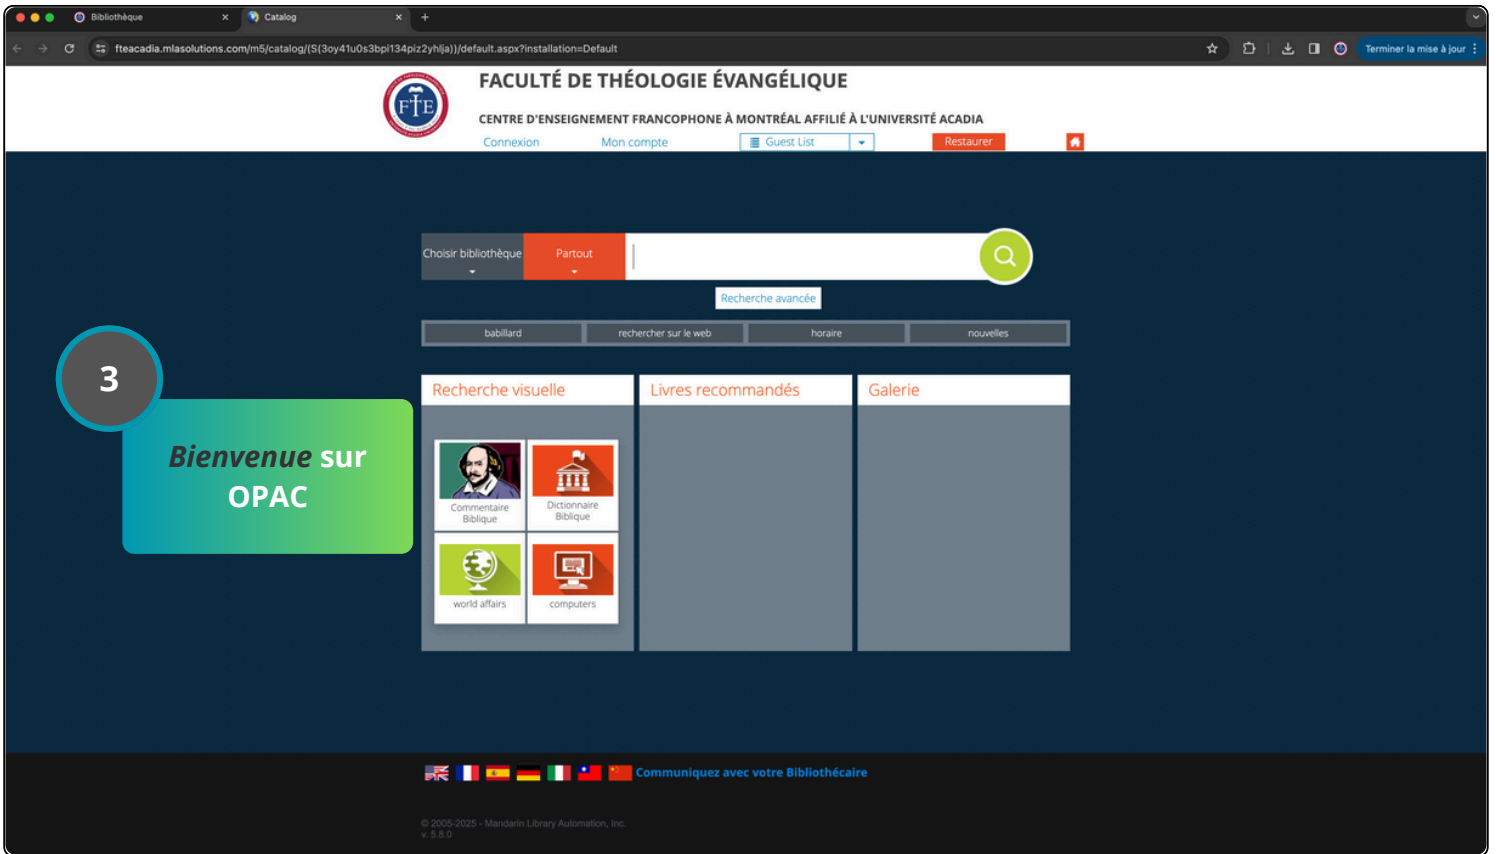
Bibliothèque
Catalog
fteacadia.mlasolutions.com/m5/catalog/(S(3oy41u0s3bpi134piz2yhlja))/default.aspx?installation=Default
Terminer la mise à jour

FTE
FACULTÉ DE THÉOLOGIE ÉVANGÉLIQUE
CENTRE D'ENSEIGNEMENT FRANCOPHONE À MONTRÉAL AFFILIÉ À L'UNIVERSITÉ ACADIA
Connexion
Mon compte
Guest List
Restaurer

Choisir bibliothèque
Partout
Recherche avancée
babillard
rechercher sur le web
horaire
nouvelles

3
Bienvenue sur OPAC

Recherche visuelle
Commentaire Biblique
Dictionnaire Biblique
world affairs
computers
Livres recommandés
Galerie

Communiquez avec votre Bibliothécaire
© 2005-2025 - Mandarin Library Automation, Inc.
v. 5.8.0